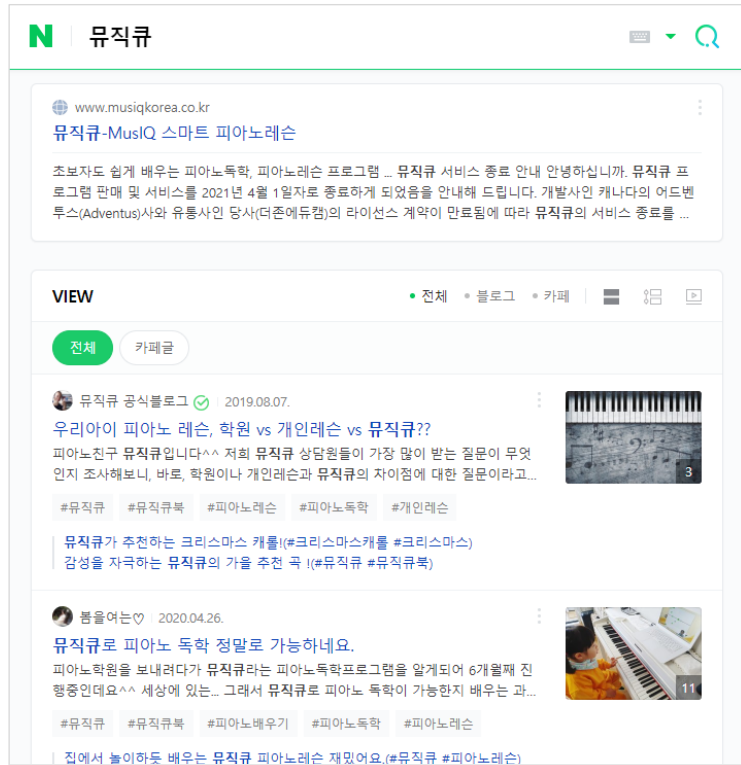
N 뮤직큐

www.musiqkorea.co.kr
뮤직큐-MusIQ 스마트 피아노레슨

초보자도 쉽게 배우는 피아노독학, 피아노레슨 프로그램 ... 뮤직큐 서비스 종료 안내 안녕하십니까. 뮤직큐 프로그램 판매 및 서비스를 2021년 4월 1일자로 종료하게 되었음을 안내해 드립니다. 개발사인 캐나다의 어드벤투스(Adventus)사와 유통사인 당사(더존에듀캠)의 라이선스 계약이 만료됨에 따라 뮤직큐의 서비스 종료를 ...

VIEW
• 전체 • 블로그 • 카페

전체 카페글

뮤직큐 공식블로그 | 2019.08.07.
우리아이 피아노 레슨, 학원 vs 개인레슨 vs 뮤직큐??
피아노친구 뮤직큐입니다^^ 저희 뮤직큐 상담원들이 가장 많이 받는 질문이 무엇인지 조사해보니, 바로, 학원이나 개인레슨과 뮤직큐의 차이점에 대한 질문이라고...
3
#뮤직큐 #뮤직큐북 #피아노레슨 #피아노독학 #개인레슨
뮤직큐가 추천하는 크리스마스 캐롤!(#크리스마스캐롤 #크리스마스)
감성을 자극하는 뮤직큐의 가을 추천 곡 !(#뮤직큐 #뮤직큐북)

봄을여는♡ | 2020.04.26.
뮤직큐로 피아노 독학 정말로 가능하네요.
피아노학원을 보내려다가 뮤직큐라는 피아노독학프로그램을 알게되어 6개월째 진행중인데요^^ 세상에 있는... 그래서 뮤직큐로 피아노 독학이 가능한지 배우는 과...
11
#뮤직큐 #뮤직큐북 #피아노배우기 #피아노독학 #피아노레슨
집에서 놀이하듯 배우는 뮤직큐 피아노레슨 재밌어요.(#뮤직큐 #피아노레슨)